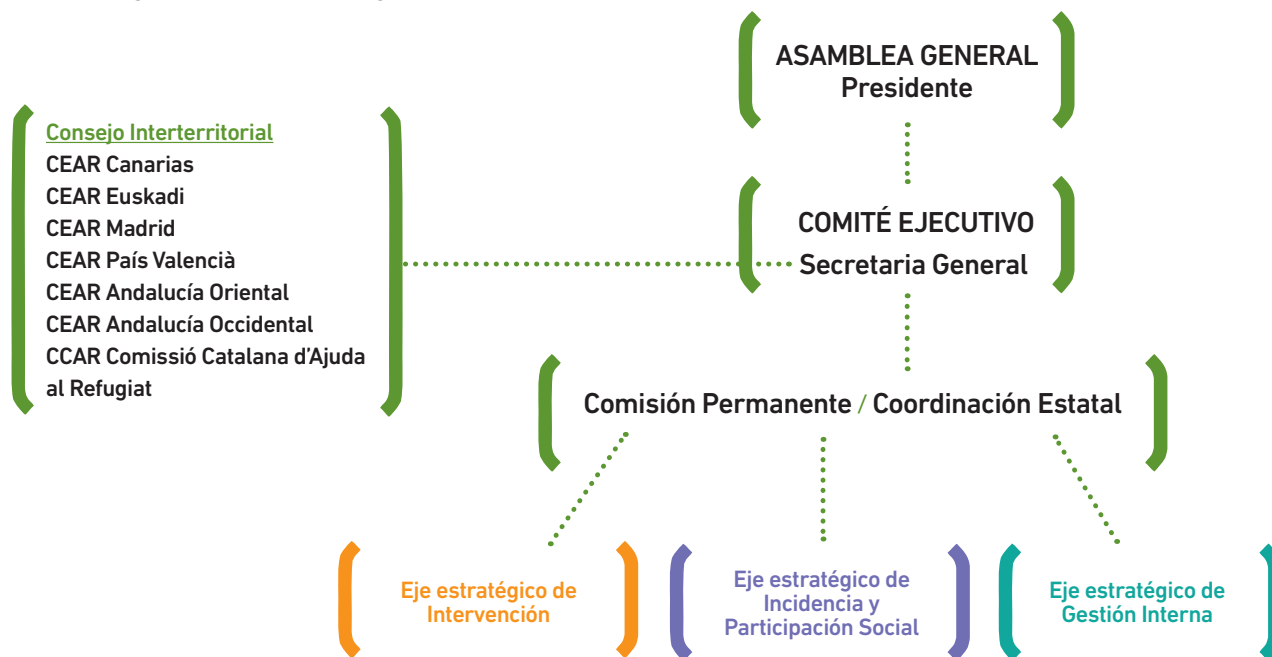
ASAMBLEA GENERAL
Presidente

Consejo Interterritorial
CEAR Canarias
CEAR Euskadi
CEAR Madrid
CEAR País Valencià
CEAR Andalucía Oriental
CEAR Andalucía Occidental
CCAR Comissió Catalana d'Ajuda al Refugiat

COMITÉ EJECUTIVO
Secretaria General

Comisión Permanente / Coordinación Estatal

Eje estratégico de Intervención

Eje estratégico de Incidencia y Participación Social

Eje estratégico de Gestión Interna